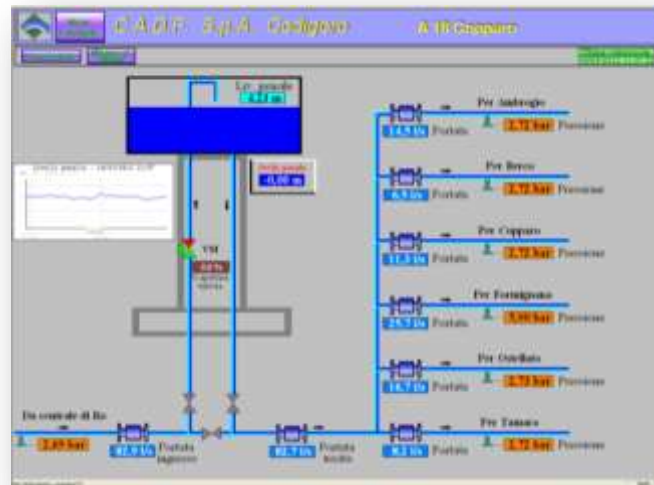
C.A.D.F. S.p.A. Codigoro

A 18 Copparo

Liv. pensile
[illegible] m

Perdita pensile
-0,00 m

VM
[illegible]

Per Ambrogio
14,9 l/s Portata
2,72 bar Pressione

Per Berra
6,9 l/s Portata
2,72 bar Pressione

Per Copparo
11,3 l/s Portata
2,72 bar Pressione

Per Formignana
25,7 l/s Portata
3,00 bar Pressione

Per Ostellato
16,7 l/s Portata
2,73 bar Pressione

Per Tamara
8,2 l/s Portata
2,72 bar Pressione

Da centrale di Ro
2,49 bar

82,9 l/s Portata ingresso

82,7 l/s Portata uscita